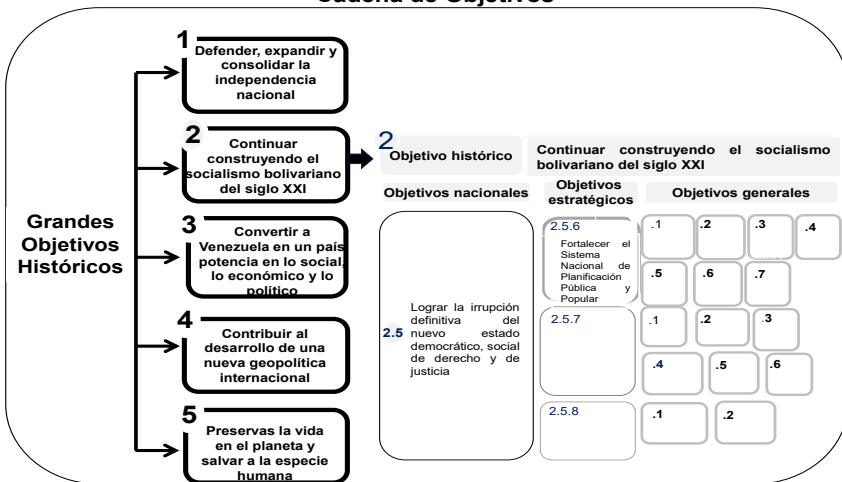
Cadena de Objetivos

Grandes Objetivos Históricos

1 Defender, expandir y consolidar la independencia nacional

2 Continuar construyendo el socialismo bolivariano del siglo XXI

3 Convertir a Venezuela en un país potencia en lo social, lo económico y lo político

4 Contribuir al desarrollo de una nueva geopolítica internacional

5 Preservas la vida en el planeta y salvar a la especie humana

2 Objetivo histórico

Continuar construyendo el socialismo bolivariano del siglo XXI

Objetivos nacionales

Objetivos estratégicos

Objetivos generales

2.5 Lograr la irrupción definitiva del nuevo estado democrático, social de derecho y de justicia

2.5.6 Fortalecer el Sistema Nacional de Planificación Pública y Popular

.1 .2 .3 .4 .5 .6 .7

2.5.7

.1 .2 .3 .4 .5 .6

2.5.8

.1 .2